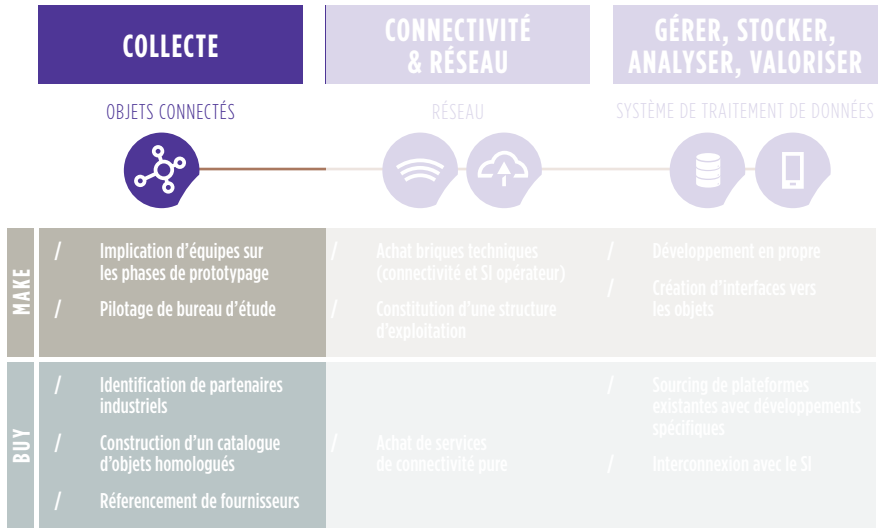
COLLECTE

CONNECTIVITÉ & RÉSEAU

GÉRER, STOCKER, ANALYSER, VALORISER

OBJETS CONNECTÉS

RÉSEAU

SYSTÈME DE TRAITEMENT DE DONNÉES

MAKE

/ Implication d'équipes sur les phases de prototypage

/ Pilotage de bureau d'étude

/ Achat briques techniques (connectivité et SI opérateur)

/ Constitution d'une structure d'exploitation

/ Développement en propre

/ Création d'interfaces vers les objets

BUY

/ Identification de partenaires industriels

/ Construction d'un catalogue d'objets homologués

/ Réferencement de fournisseurs

/ Achat de services de connectivité pure

/ Sourcing de plateformes existantes avec développements spécifiques

/ Interconnexion avec le SI